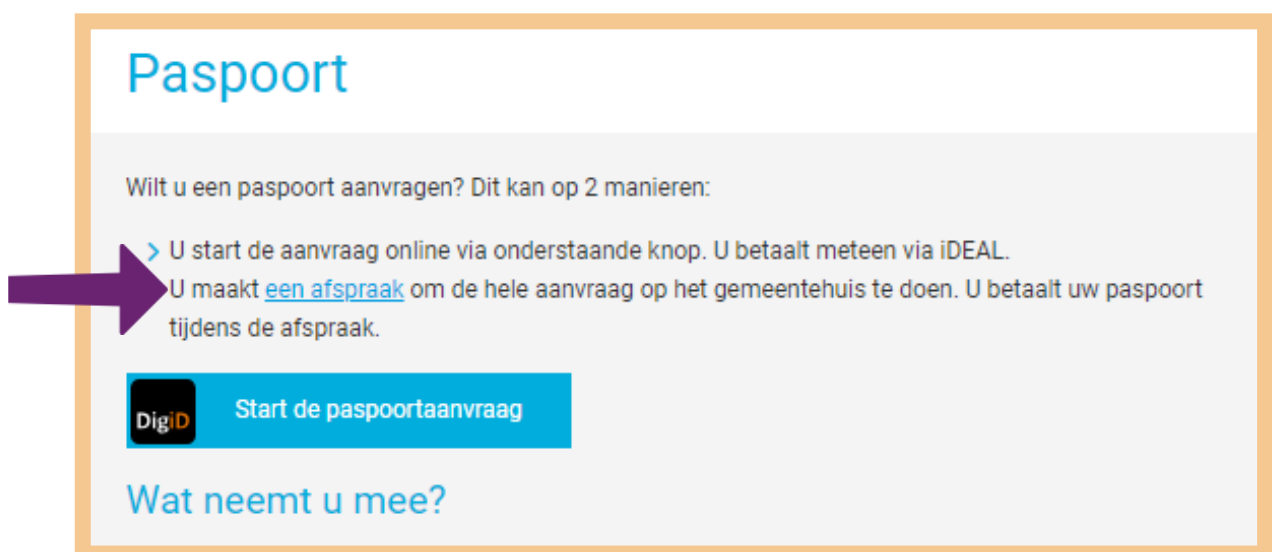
Paspoort

Wilt u een paspoort aanvragen? Dit kan op 2 manieren:

U start de aanvraag online via onderstaande knop. U betaalt meteen via iDEAL.
U maakt een afspraak om de hele aanvraag op het gemeentehuis te doen. U betaalt uw paspoort tijdens de afspraak.

DigiD Start de paspoortaanvraag

Wat neemt u mee?